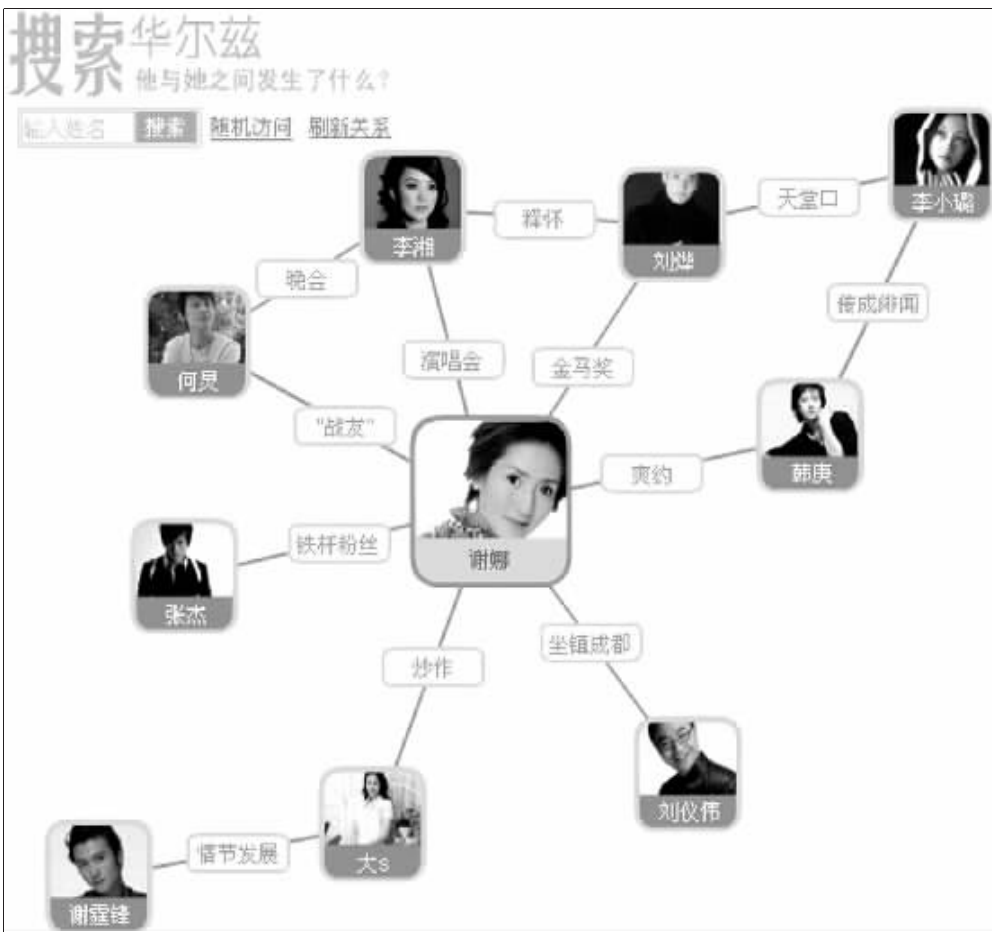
搜索华尔兹
他与她之间发生了什么？

输入姓名 搜索 随机访问 刷新关系

李湘
释怀
刘烨
天堂口
李小璐
晚会
绯成绯闻
何炅
演唱会
金马奖
"战友"
爽约
韩庚
谢娜
铁杆粉丝
张杰
炒作
坐镇成都
刘仪伟
大s
情节发展
谢霆锋